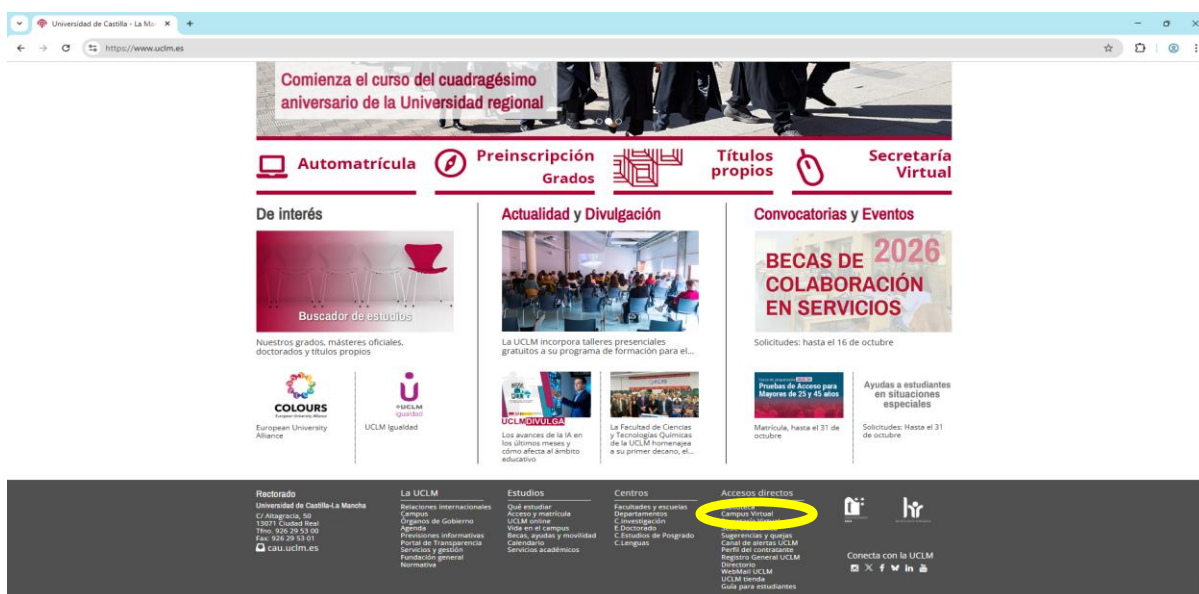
Universidad de Castilla - La Ma ×
https://www.uclm.es

Comienza el curso del cuadragésimo aniversario de la Universidad regional

Automatrícula
Preinscripción Grados
Títulos propios
Secretaría Virtual

De interés
Buscador de estudios
Nuestros grados, másteres oficiales, doctorados y títulos propios
COLOURS
European University Alliance
European University Alliance
UCLM Igualdad
UCLM Igualdad

Actualidad y Divulgación
La UCLM incorpora talleres presenciales gratuitos a su programa de formación para el...
UCLM DIVULGA
Los avances de la IA en los últimos meses y cómo afecta al ámbito educativo
La Facultad de Ciencias y Tecnologías Químicas de la UCLM homenajea a su primer decano, el...

Convocatorias y Eventos
BECAS DE 2026 COLABORACIÓN EN SERVICIOS
Solicitudes: hasta el 16 de octubre
Pruebas de Acceso para Mayores de 25 y 45 años
Matrícula, hasta el 31 de octubre
Ayudas a estudiantes en situaciones especiales
Solicitudes: Hasta el 31 de octubre

Rectorado
Universidad de Castilla-La Mancha
C/ Altagracia, 50
13071 Ciudad Real
Tfno: 926 29 53 00
Fax: 926 29 53 01
cau.uclm.es

La UCLM
Relaciones internacionales
Campus
Órganos de Gobierno
Agenda
Previsiones informativas
Portal de Transparencia
Servicios y gestión
Fundación general
Normativa

Estudios
Qué estudiar
Acceso y matrícula
UCLM online
Vida en el campus
Becas, ayudas y movilidad
Calendario
Servicios académicos

Centros
Facultades y escuelas
Departamentos
C.Investigación
E.Doctorado
C.Estudios de Posgrado
C.Lenguas

Accesos directos
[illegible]
Campus Virtual
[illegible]
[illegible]
Sugerencias y quejas
Canal de alertas UCLM
Perfil del contratante
Registro General UCLM
Directorio
WebMail UCLM
UCLM tienda
Guía para estudiantes

Conecta con la UCLM